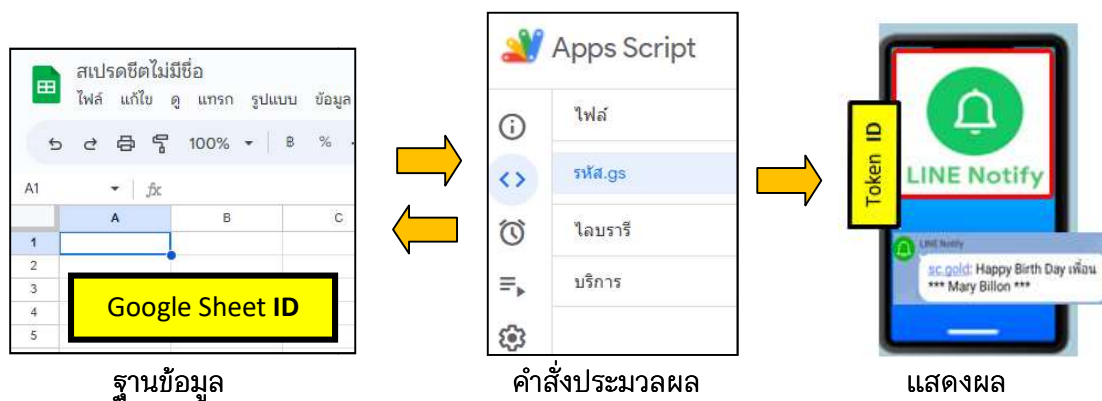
สเปรดชีตไม่มีชื่อ
ไฟล์ แก้ไข ดู แทรก รูปแบบ ข้อมูล
100%
B %
A1
fx
A B C
1
2
3
4
5
Google Sheet ID
ฐานข้อมูล

Apps Script
ไฟล์
รหัส.gs
ไลบรารี
บริการ
คำสั่งประมวลผล

Token ID
LINE Notify
LINE Notify
sc.gold: Happy Birth Day เพื่อน
*** Mary Billon ***
แสดงผล